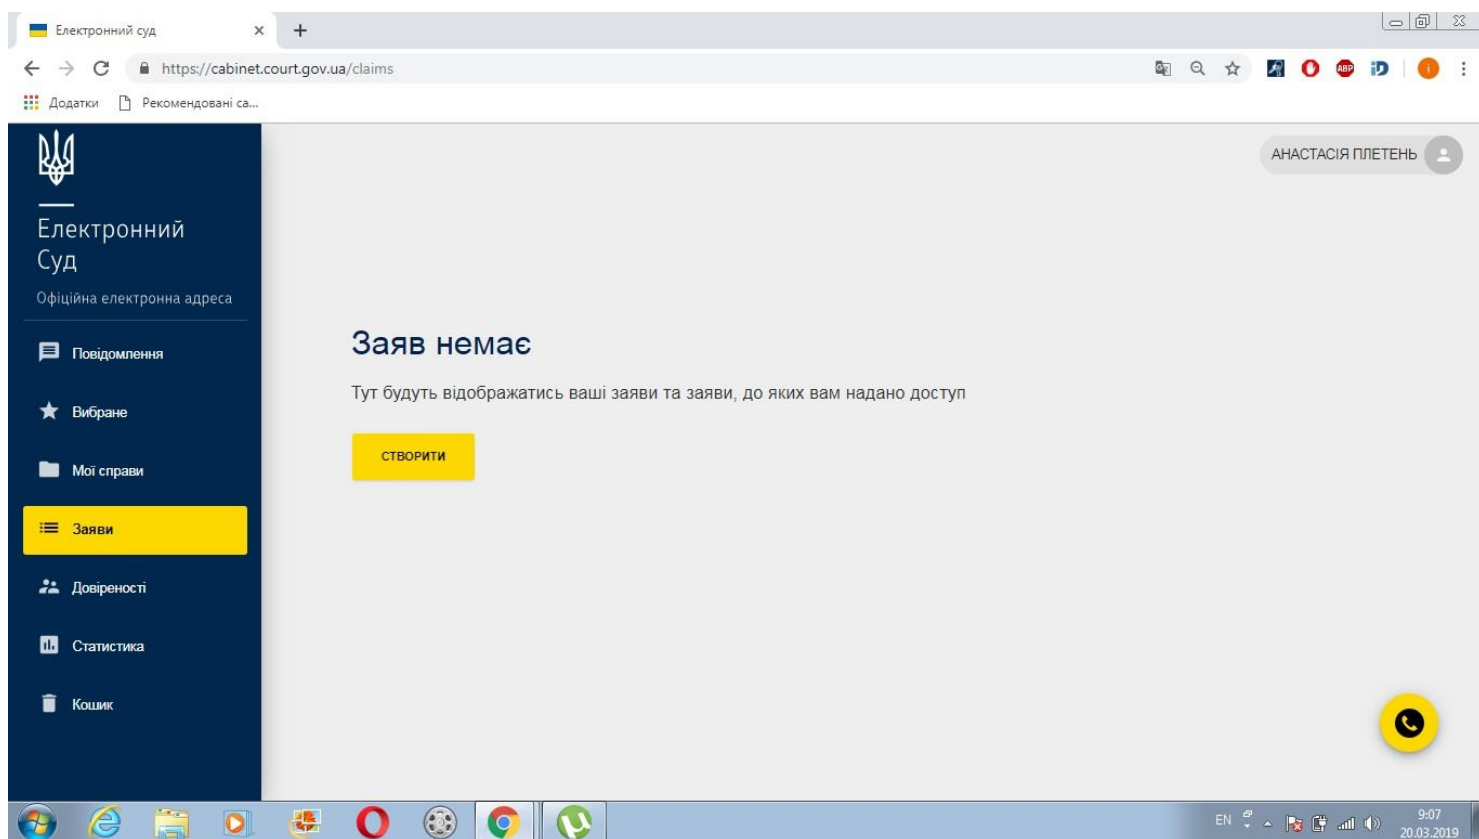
Електронний суд
https://cabinet.court.gov.ua/claims
Додатки
Рекомендовані са...

Електронний Суд
Офіційна електронна адреса

Повідомлення
Вибране
Мої справи
Заяви
Довіреності
Статистика
Кошик

АНАСТАСІЯ ПЛЕТЕНЬ

Заяв немає

Тут будуть відображатись ваші заяви та заяви, до яких вам надано доступ

СТВОРИТИ

EN
9:07
20.03.2019